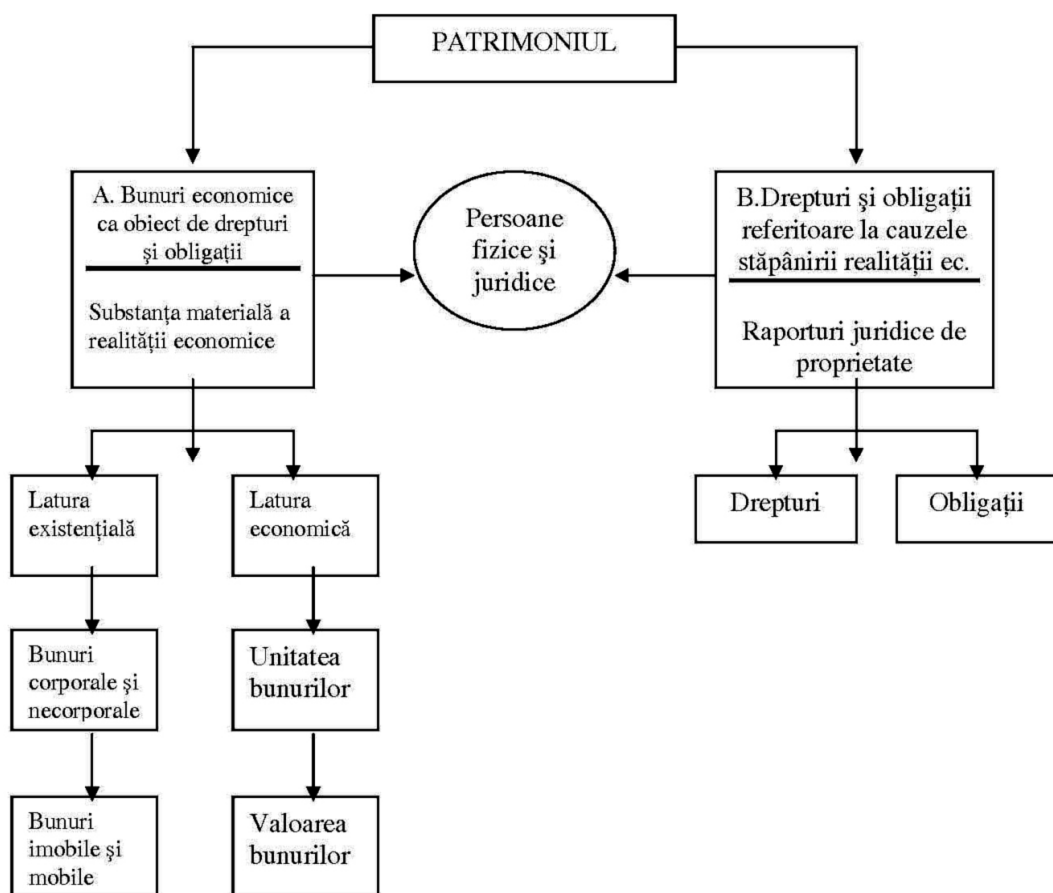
PATRIMONIUL

A. Bunuri economice ca obiect de drepturi şi obligaţii

Substanţa materială a realităţii economice

Persoane fizice şi juridice

B.Drepturi şi obligaţii referitoare la cauzele stăpânirii realităţii ec.

Raporturi juridice de proprietate

Latura existenţială

Latura economică

Drepturi

Obligaţii

Bunuri corporale şi necorporale

Unitatea bunurilor

Bunuri imobile şi mobile

Valoarea bunurilor